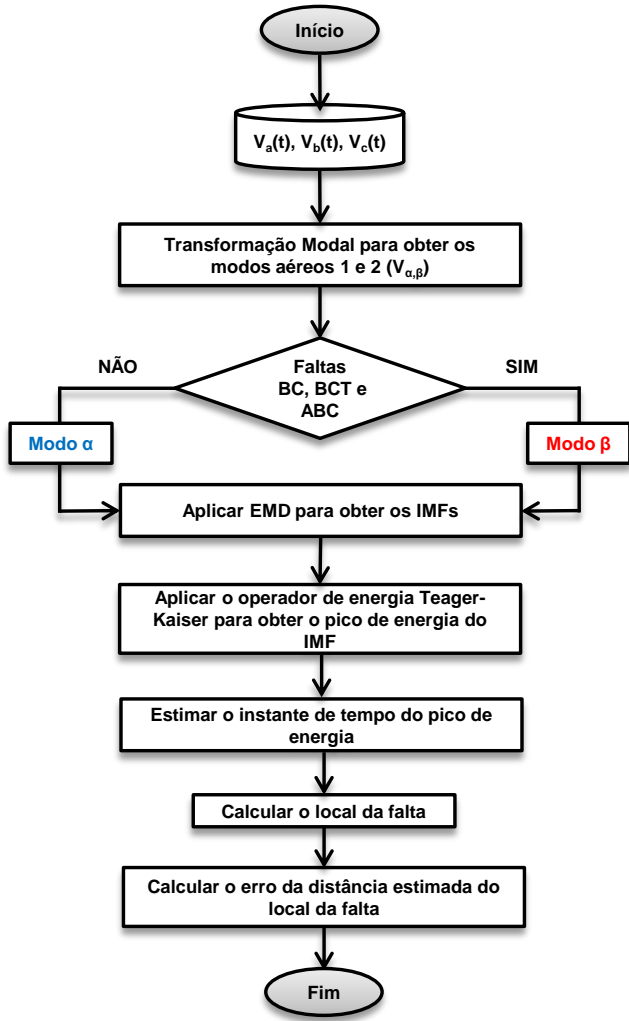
Início

$V_a(t)$, $V_b(t)$, $V_c(t)$

Transformação Modal para obter os modos aéreos 1 e 2 ($V_{\alpha,\beta}$)

NÃO

Faltas BC, BCT e ABC

SIM

Modo α

Modo β

Aplicar EMD para obter os IMFs

Aplicar o operador de energia Teager-Kaiser para obter o pico de energia do IMF

Estimar o instante de tempo do pico de energia

Calcular o local da falta

Calcular o erro da distância estimada do local da falta

Fim